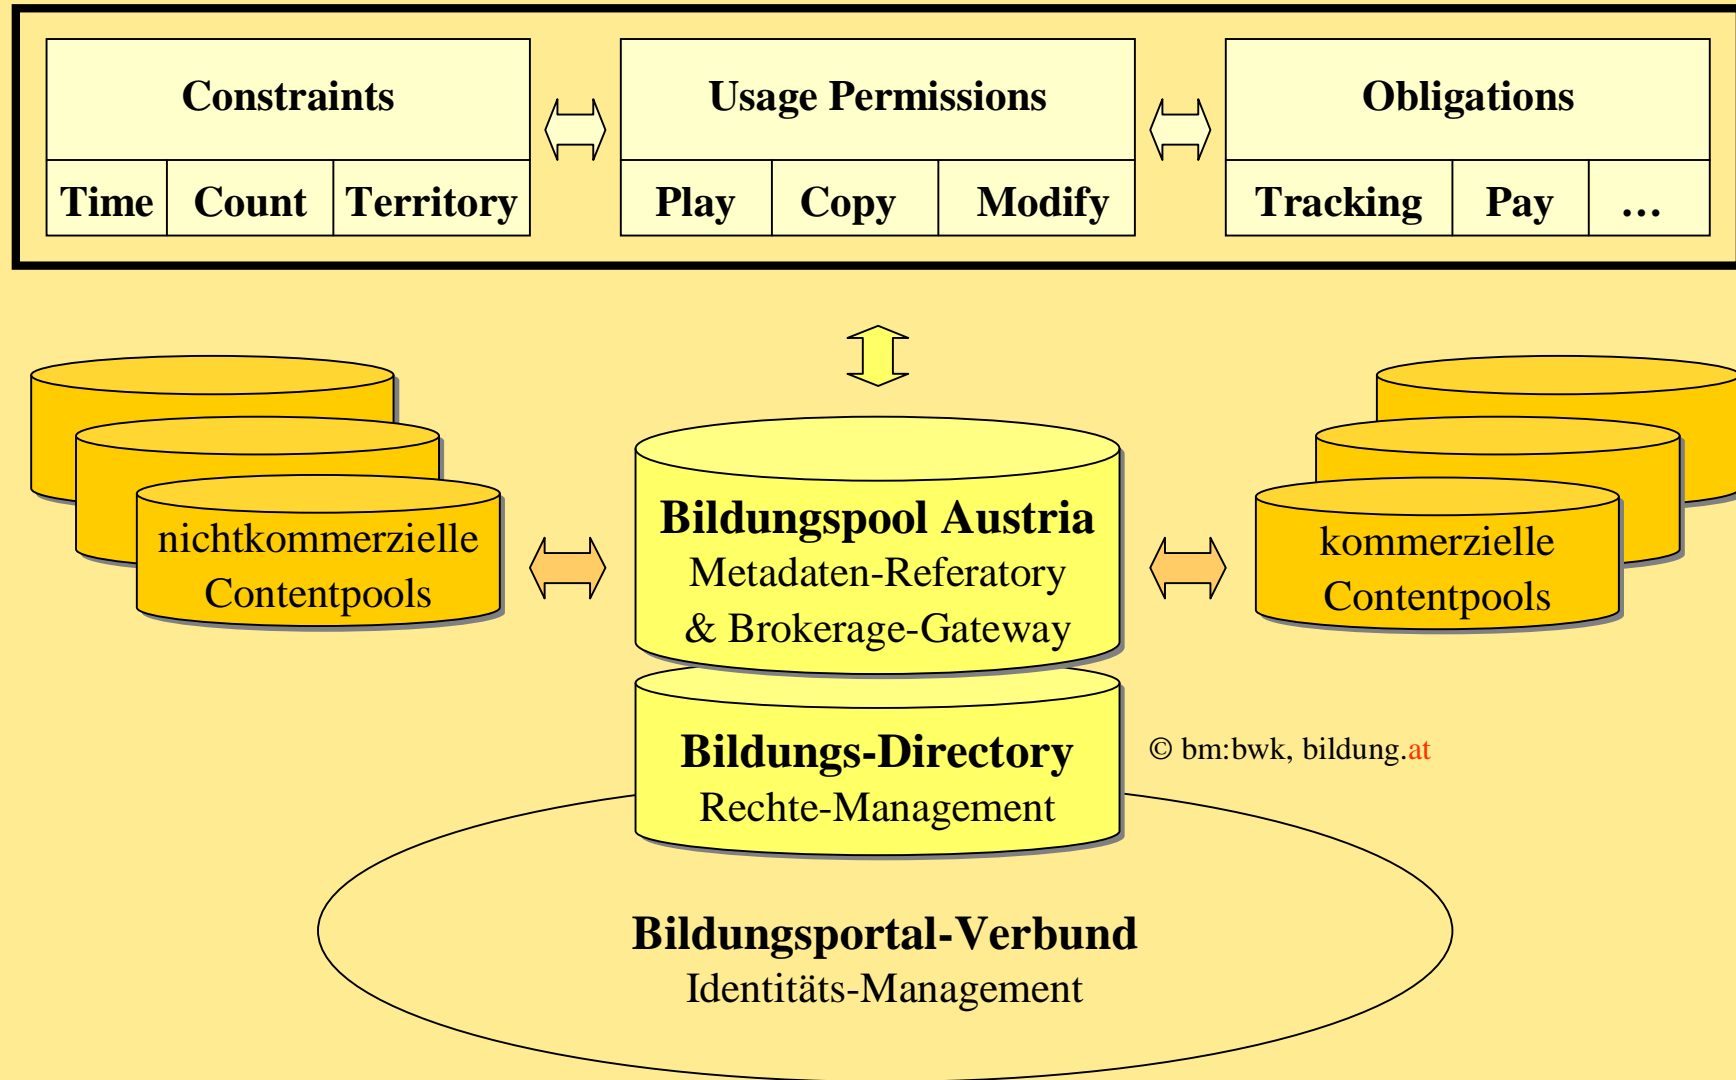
Constraints

| Time | Count | Territory |
|---|---|---|

Usage Permissions

| Play | Copy | Modify |
|---|---|---|

Obligations

| Tracking | Pay | … |
|---|---|---|

nichtkommerzielle Contentpools

Bildungspool Austria
Metadaten-Referatory
& Brokerage-Gateway

kommerzielle Contentpools

Bildungs-Directory
Rechte-Management

© bm:bwk, bildung.at

Bildungsportal-Verbund
Identitäts-Management